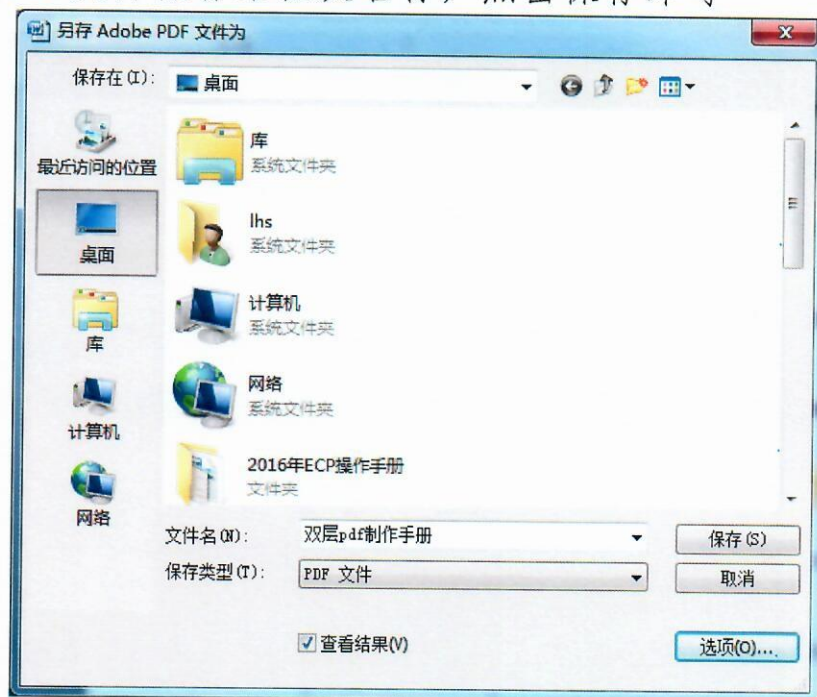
另存 Adobe PDF 文件为

保存在(I): 桌面

最近访问的位置

桌面

库

计算机

网络

库
系统文件夹

lhs
系统文件夹

计算机
系统文件夹

网络
系统文件夹

2016年ECP操作手册
文件夹

文件名(N): 双层pdf制作手册

保存类型(T): PDF 文件

保存(S)

取消

查看结果(V)

选项(O)...